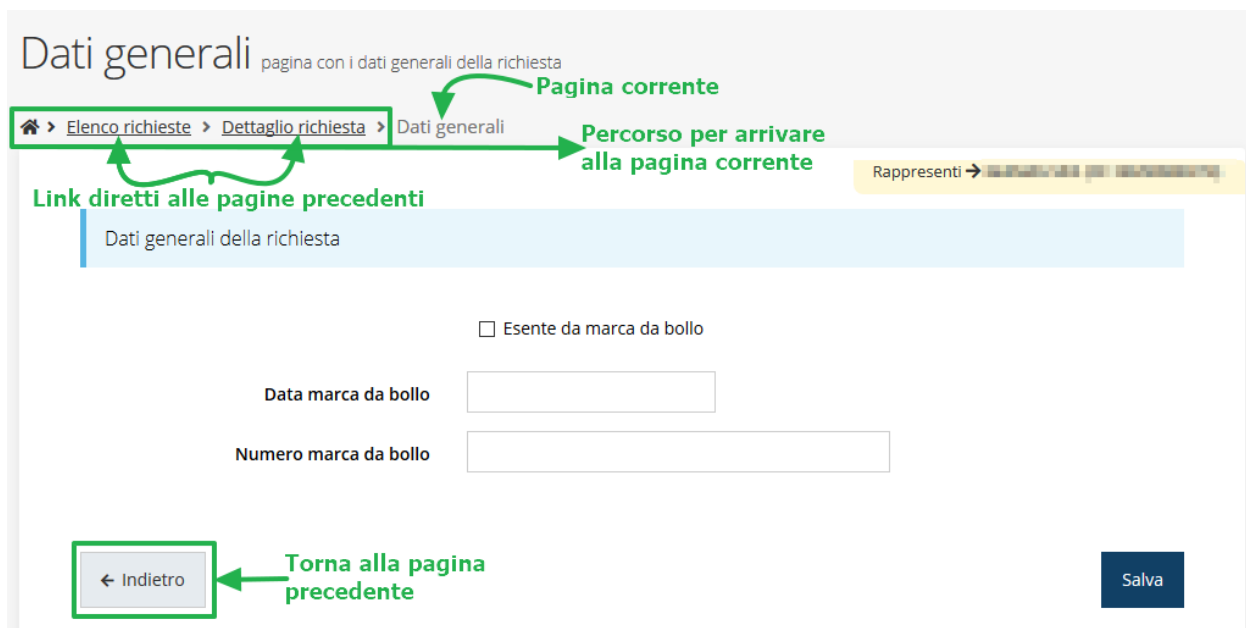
Dati generali pagina con i dati generali della richiesta

Pagina corrente

> Elenco richieste > Dettaglio richiesta > Dati generali

Percorso per arrivare alla pagina corrente

Rappresenti → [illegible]

Link diretti alle pagine precedenti

Dati generali della richiesta

Esente da marca da bollo

Data marca da bollo

Numero marca da bollo

← Indietro

Torna alla pagina precedente

Salva